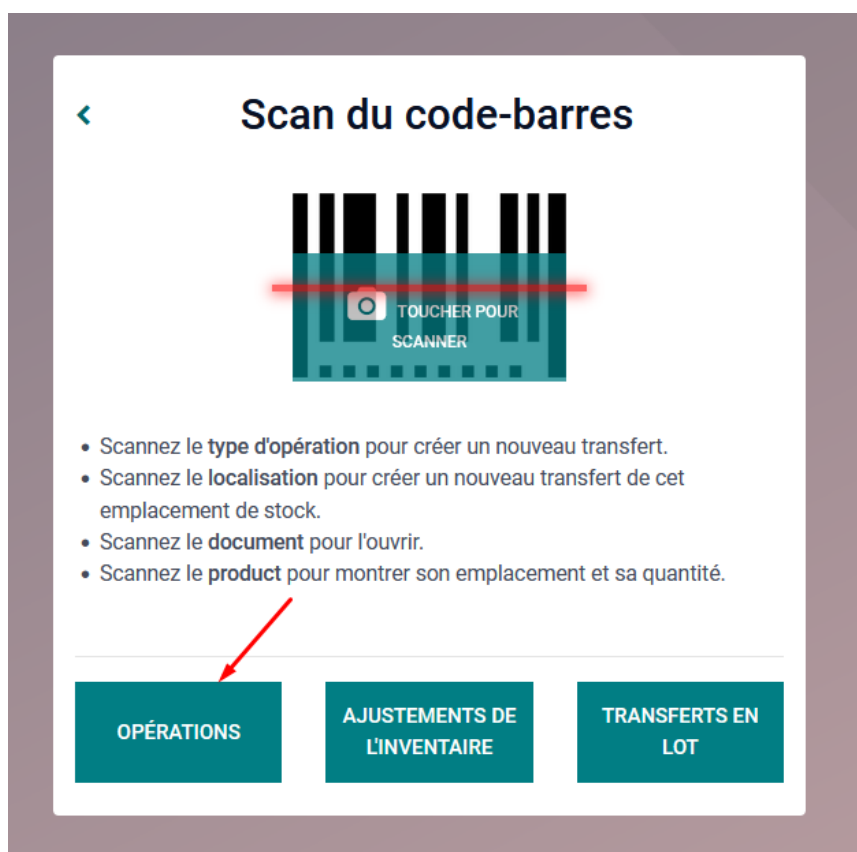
‹

Scan du code-barres

TOUCHER POUR SCANNER

- Scannez le **type d'opération** pour créer un nouveau transfert.
- Scannez le **localisation** pour créer un nouveau transfert de cet emplacement de stock.
- Scannez le **document** pour l'ouvrir.
- Scannez le **product** pour montrer son emplacement et sa quantité.

OPÉRATIONS

AJUSTEMENTS DE L'INVENTAIRE

TRANSFERTS EN LOT